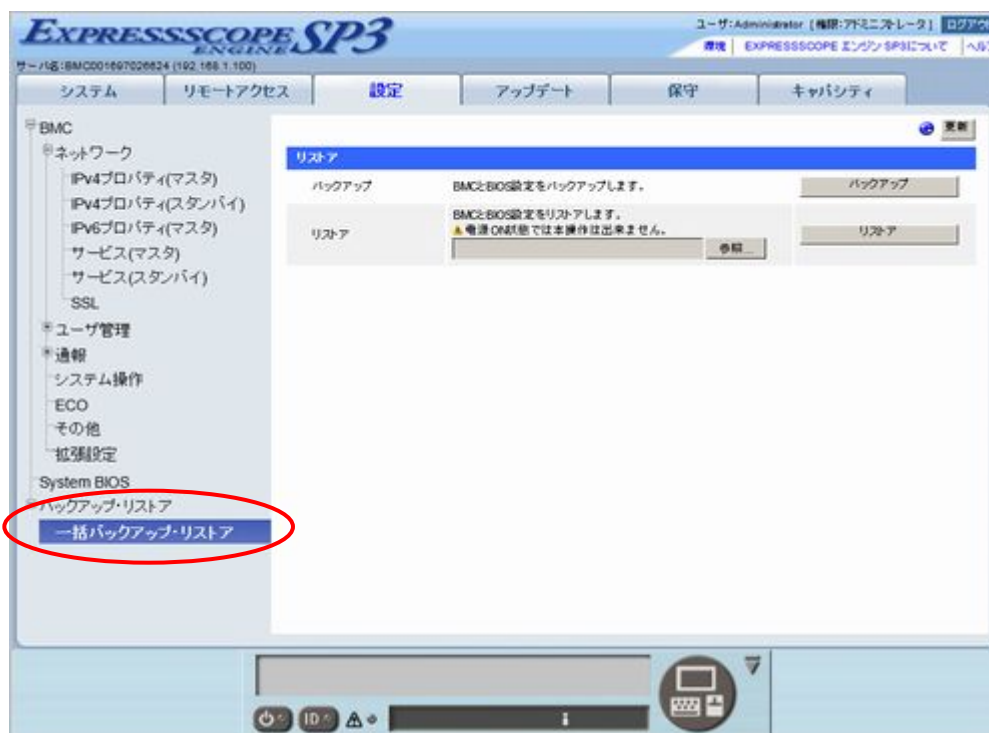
EXPRESSSCOPE ENGINE SP3

ユーザ:Administrator [権限:アドミニストレータ] ログアウ

環境 | EXPRESSSCOPE エンジン SP3について | ヘル

サーバ名:BMC0016970268​24 (192.168.1.100)

システム | リモートアクセス | 設定 | アップデート | 保守 | キャパシティ

BMC
ネットワーク
IPv4プロパティ(マスタ)
IPv4プロパティ(スタンバイ)
IPv6プロパティ(マスタ)
サービス(マスタ)
サービス(スタンバイ)
SSL
ユーザ管理
通報
システム操作
ECO
その他
拡張設定
System BIOS
バックアップ・リストア
一括バックアップ・リストア

更新

リストア

| | | |
|---|---|---|
| バックアップ | BMCとBIOS設定をバックアップします。 | バックアップ |
| リストア | BMCとBIOS設定をリストアします。<br>⚠ 電源ON状態では本操作は出来ません。<br>参照... | リストア |